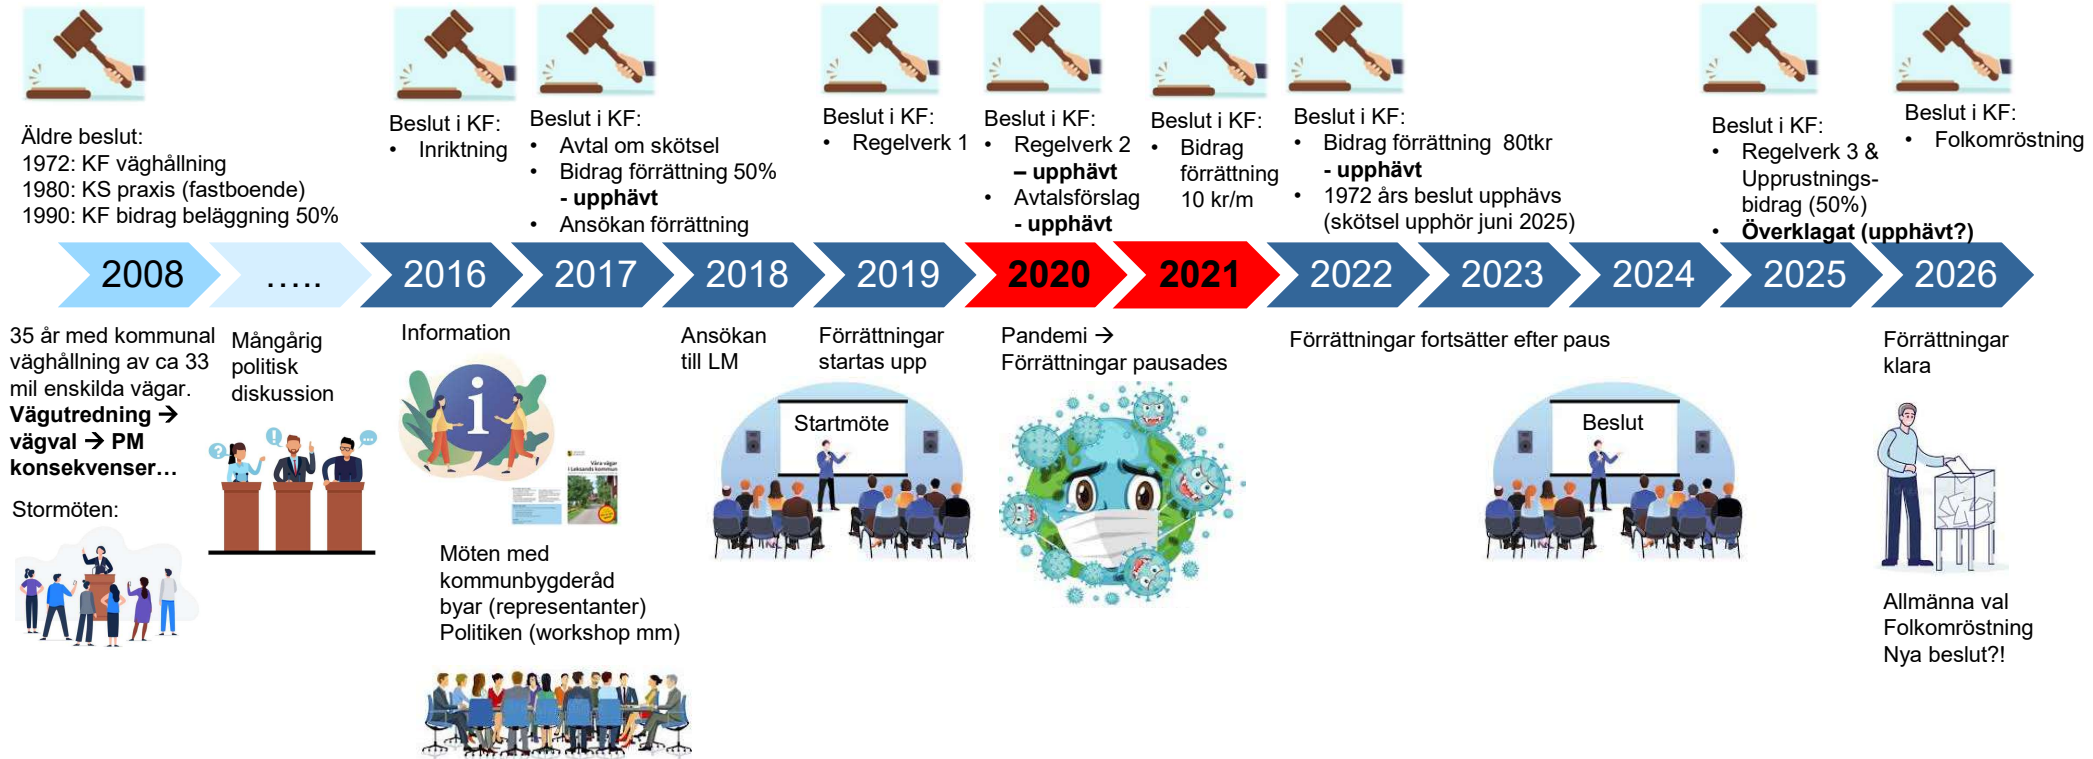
Äldre beslut:
1972: KF väghållning
1980: KS praxis (fastboende)
1990: KF bidrag beläggning 50%

Beslut i KF:
• Inriktning

Beslut i KF:
• Avtal om skötsel
• Bidrag förrättning 50% **- upphävt**
• Ansökan förrättning

Beslut i KF:
• Regelverk 1

Beslut i KF:
• Regelverk 2 **– upphävt**
• Avtalsförslag **- upphävt**

Beslut i KF:
• Bidrag förrättning 10 kr/m

Beslut i KF:
• Bidrag förrättning 80tkr **- upphävt**
• 1972 års beslut upphävs (skötsel upphör juni 2025)

Beslut i KF:
• Regelverk 3 & Upprustnings-bidrag (50%)
• **Överklagat (upphävt?)**

Beslut i KF:
• Folkomröstning

2008 ….. 2016 2017 2018 2019 2020 2021 2022 2023 2024 2025 2026

35 år med kommunal väghållning av ca 33 mil enskilda vägar.
**Vägutredning → vägval → PM konsekvenser…**

Stormöten:

Mångårig politisk diskussion

Information

Möten med kommunbygderåd byar (representanter) Politiken (workshop mm)

Ansökan till LM

Förrättningar startas upp

Startmöte

Pandemi → Förrättningar pausades

Förrättningar fortsätter efter paus

Beslut

Förrättningar klara

Allmänna val Folkomröstning Nya beslut?!